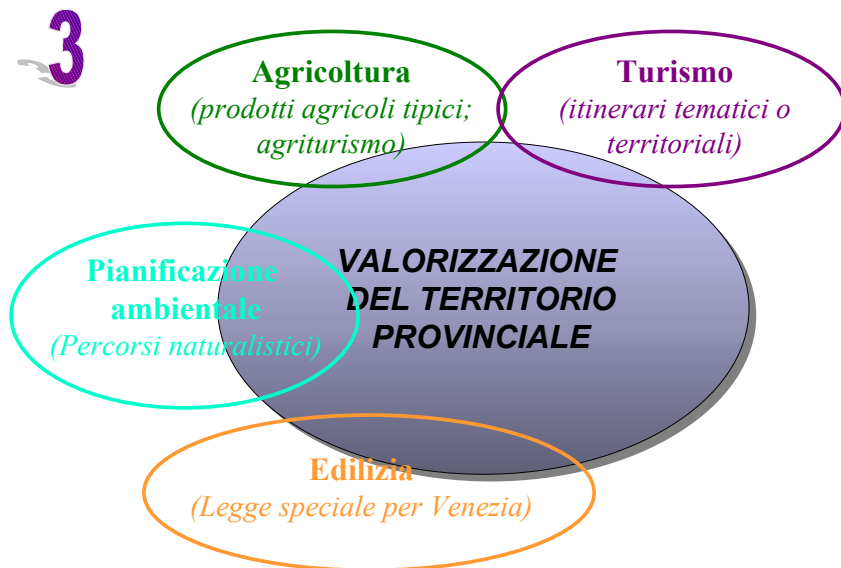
3

Agricoltura
(prodotti agricoli tipici; agriturismo)

Turismo
(itinerari tematici o territoriali)

VALORIZZAZIONE DEL TERRITORIO PROVINCIALE

Pianificazione ambientale
(Percorsi naturalistici)

Edilizia
(Legge speciale per Venezia)